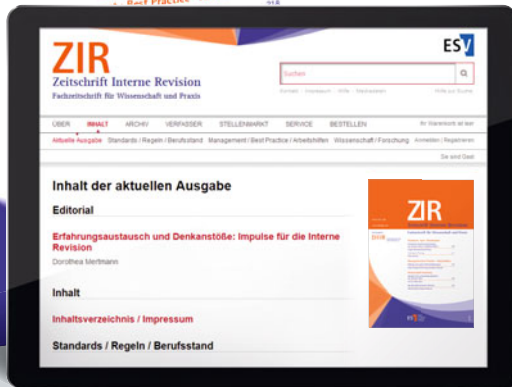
ZIR
Zeitschrift Interne Revision
Fachzeitschrift für Wissenschaft und Praxis

ESV

Suchen

Kontakt | Impressum | Hilfe | Mediadaten

Hilfe zur Suche

ÜBER INHALT ARCHIV VERFASSER STELLENMARKT SERVICE BESTELLEN

Ihr Warenkorb ist leer

Aktuelle Ausgabe Standards / Regeln / Berufsstand Management / Best Practice / Arbeitshilfen Wissenschaft / Forschung

Anmelden | Registrieren

Sie sind Gast

Inhalt der aktuellen Ausgabe

Editorial

Erfahrungsaustausch und Denkanstöße: Impulse für die Interne Revision

Dorothea Mertmann

Inhalt

Inhaltsverzeichnis / Impressum

Standards / Regeln / Berufsstand

ZIR
Zeitschrift Interne Revision
Fachzeitschrift für Wissenschaft und Praxis

ESV